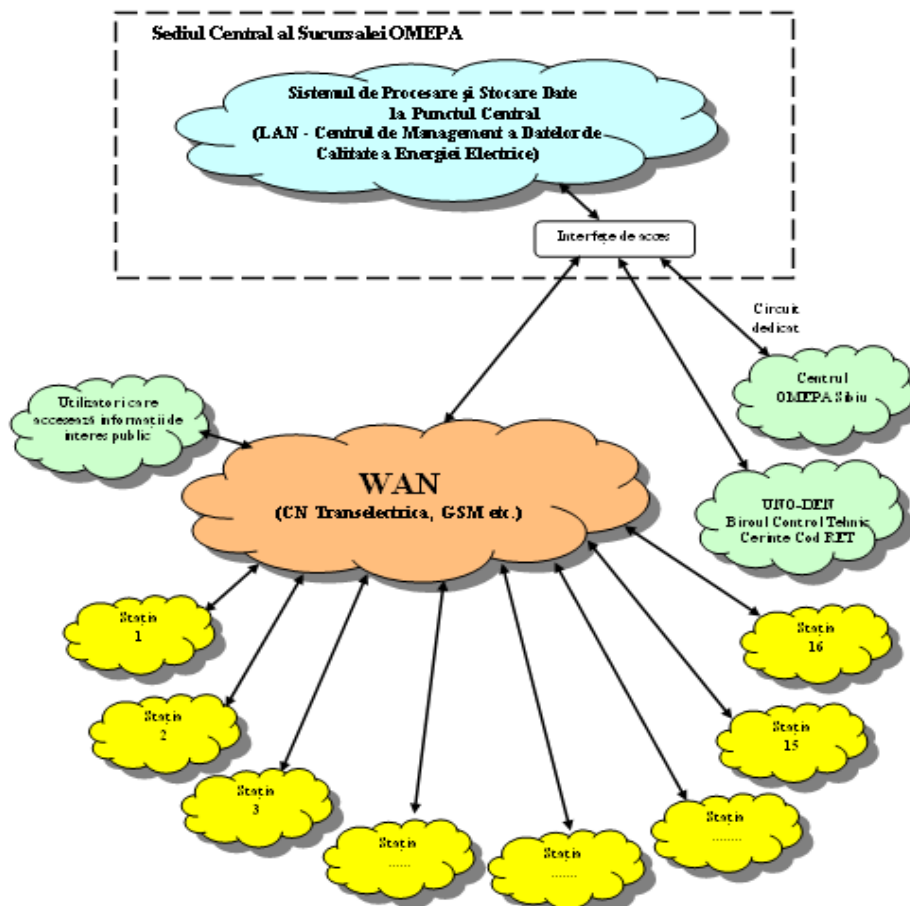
Sediul Central al Sucursalei OMEPA

Sistemul de Procesare şi Stocare Date la Punctul Central (LAN - Centrul de Management a Datelor de Calitate a Energiei Electrice)

Interfeţe de acces

Circuit dedicat

Centrul OMEPA Sibiu

Utilizatori care accesează informaţii de interes public

WAN
(CN Transelectrica, GSM etc.)

UNO-DEN
Biroul Control Tehnic Cerinte Cod RET

Staţia 1

Staţia 2

Staţia 3

Staţia ......

Staţia ......

Staţia ........

Staţia 15

Staţia 16